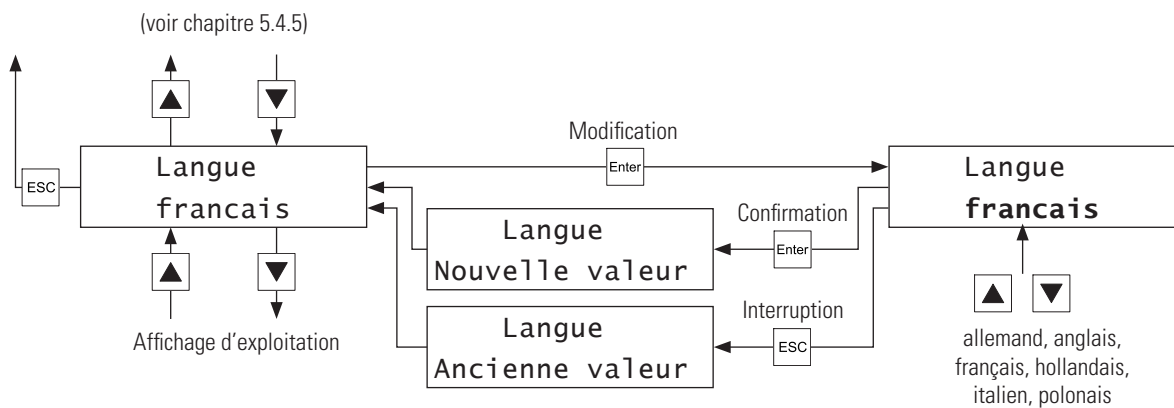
(voir chapitre 5.4.5)

ESC

Langue
francais

Affichage d'exploitation

Modification
Enter

Langue
francais

Langue
Nouvelle valeur

Confirmation
Enter

Langue
Ancienne valeur

Interruption
ESC

allemand, anglais, français, hollandais, italien, polonais